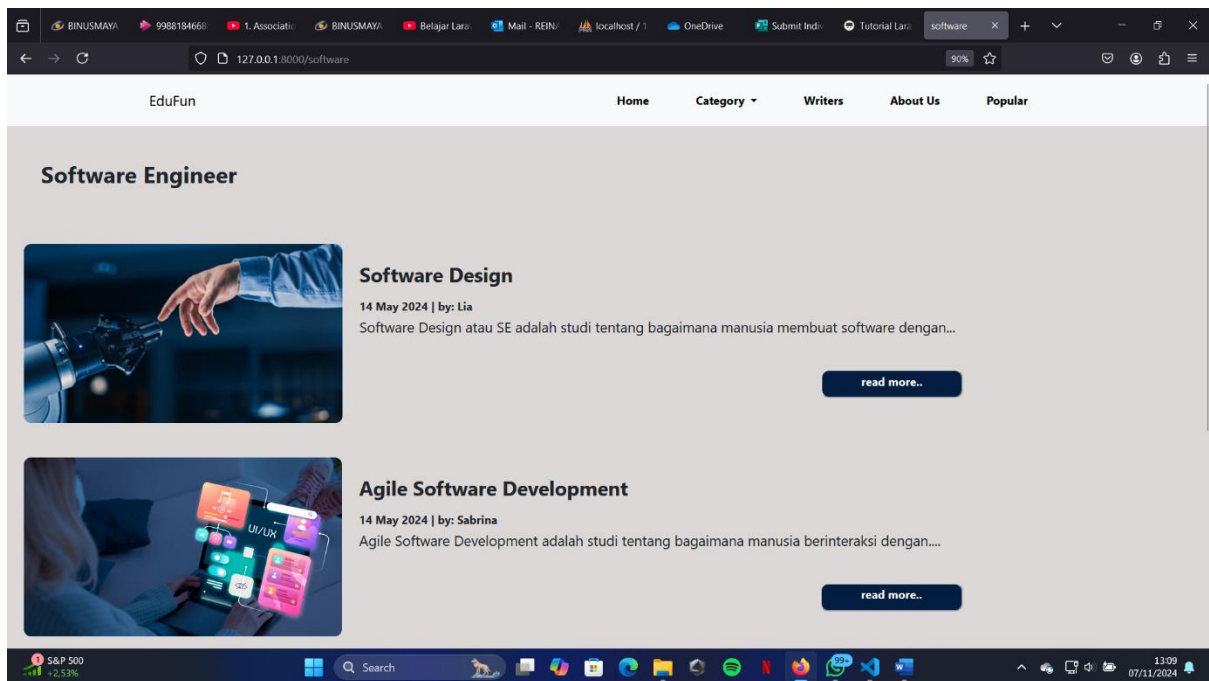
BINUSMAYA 9988184668 1. Associatio BINUSMAYA Belajar Lara Mail - REIN localhost / 1 OneDrive Submit Indiv Tutorial Lara software

127.0.0.1:8000/software

90%

EduFun

Home Category Writers About Us Popular

Software Engineer

Software Design

14 May 2024 | by: Lia

Software Design atau SE adalah studi tentang bagaimana manusia membuat software dengan...

read more..

UI/UX

Agile Software Development

14 May 2024 | by: Sabrina

Agile Software Development adalah studi tentang bagaimana manusia berinteraksi dengan....

read more..

S&P 500 +2.53%

Search

99+

13:09 07/11/2024